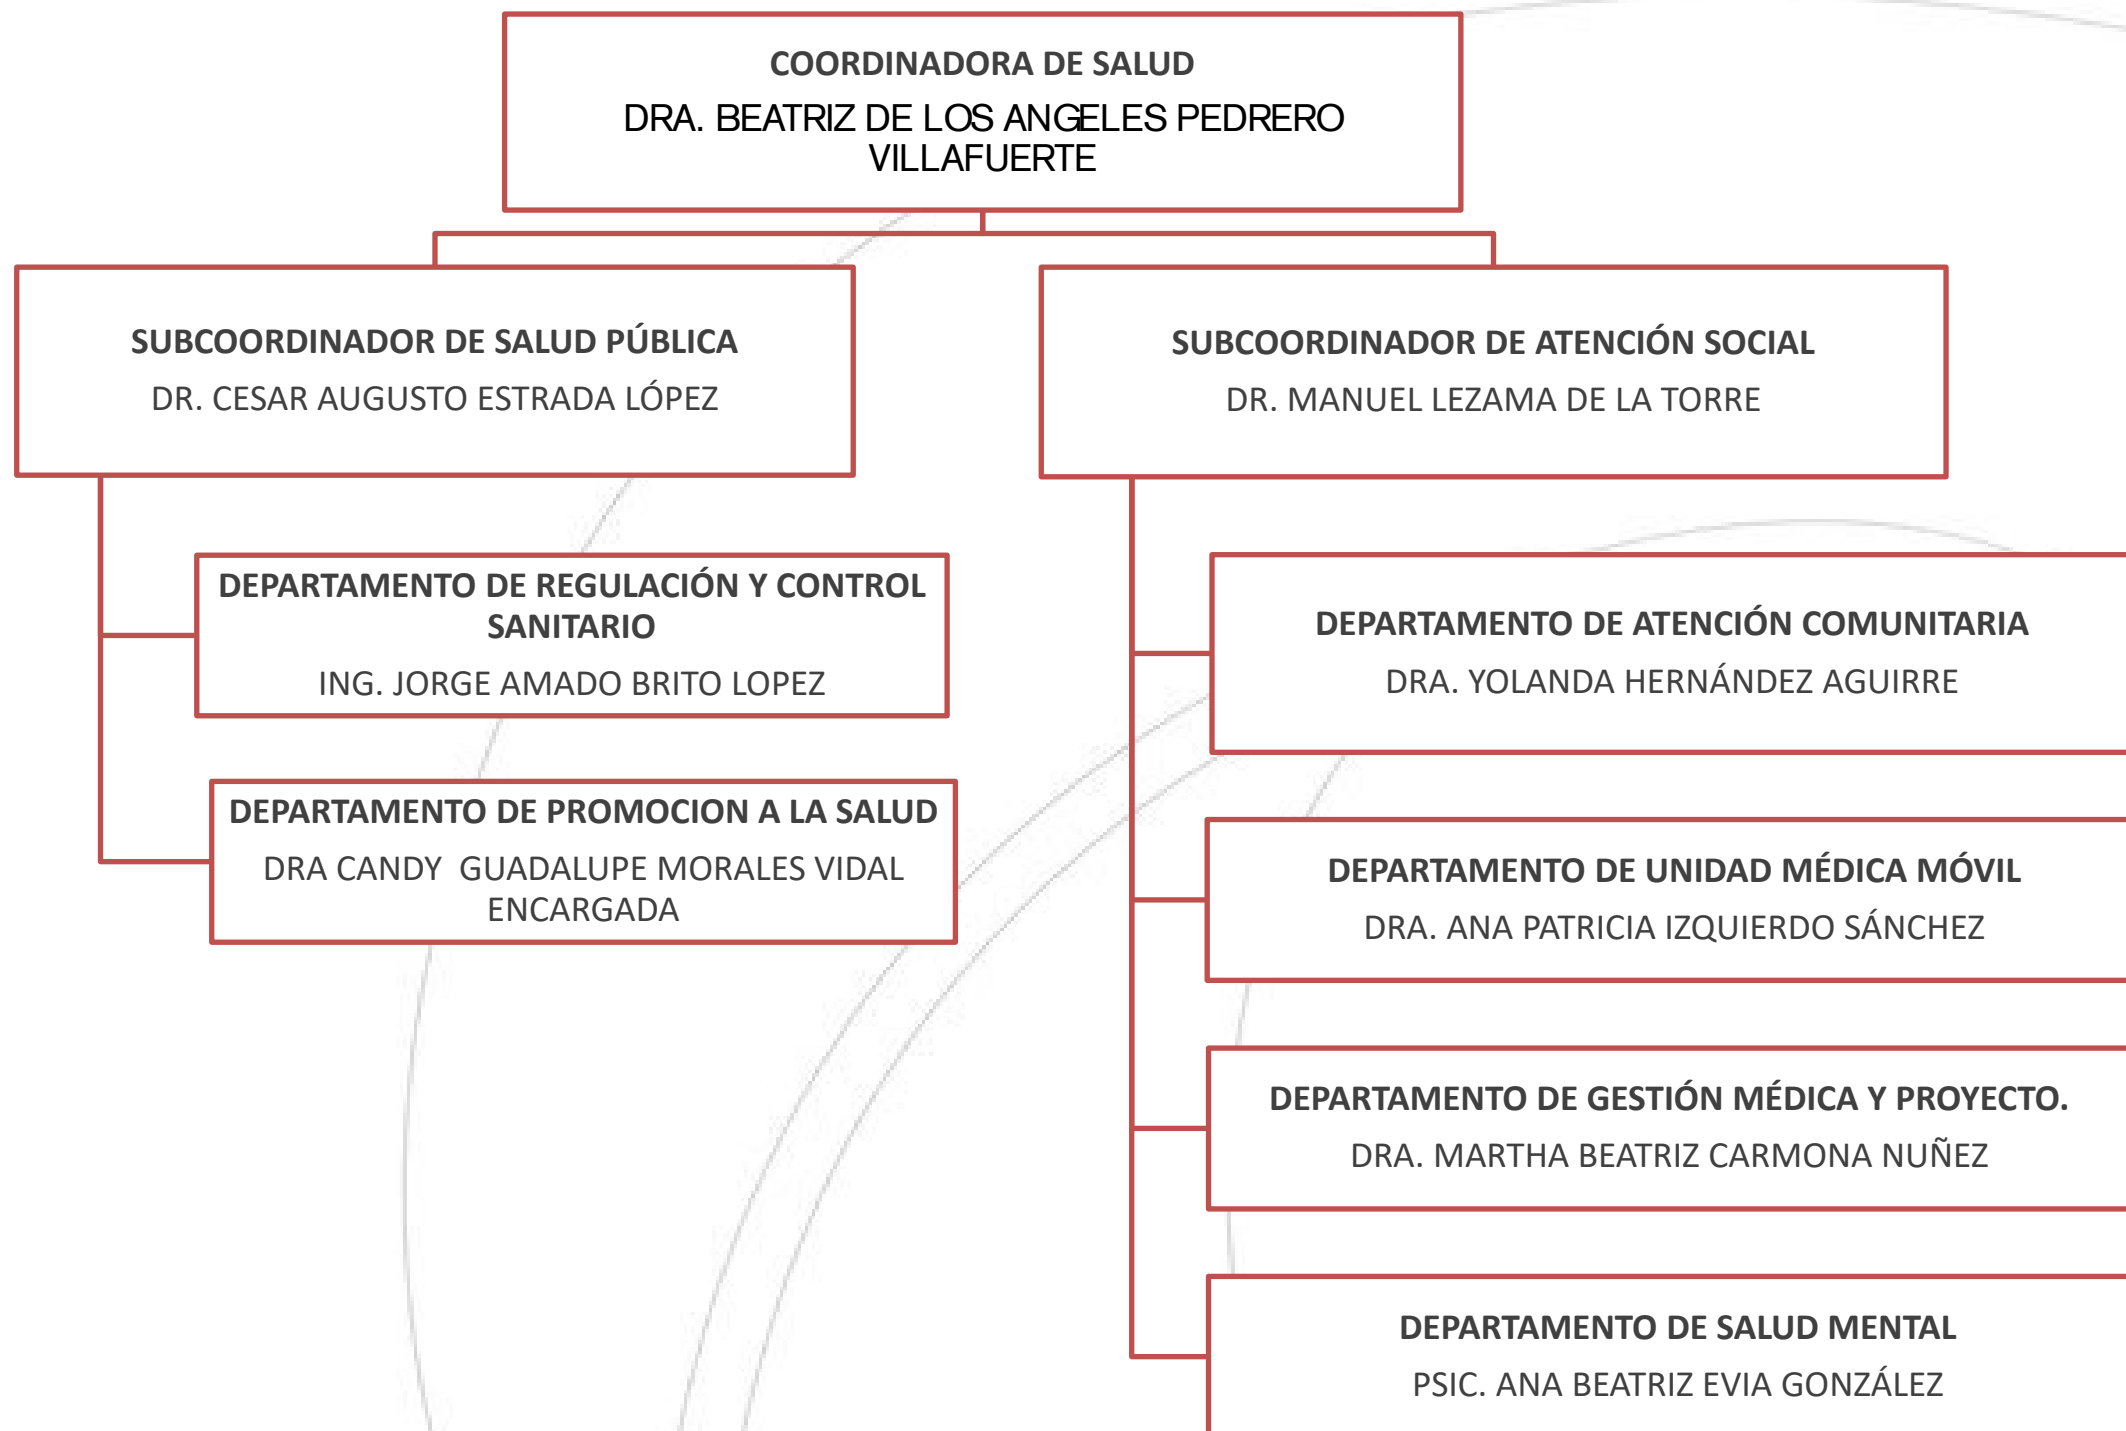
COORDINADORA DE SALUD
DRA. BEATRIZ DE LOS ANGELES PEDRERO VILLAFUERTE

SUBCOORDINADOR DE SALUD PÚBLICA
DR. CESAR AUGUSTO ESTRADA LÓPEZ

DEPARTAMENTO DE REGULACIÓN Y CONTROL SANITARIO
ING. JORGE AMADO BRITO LOPEZ

DEPARTAMENTO DE PROMOCION A LA SALUD
DRA CANDY GUADALUPE MORALES VIDAL ENCARGADA

SUBCOORDINADOR DE ATENCIÓN SOCIAL
DR. MANUEL LEZAMA DE LA TORRE

DEPARTAMENTO DE ATENCIÓN COMUNITARIA
DRA. YOLANDA HERNÁNDEZ AGUIRRE

DEPARTAMENTO DE UNIDAD MÉDICA MÓVIL
DRA. ANA PATRICIA IZQUIERDO SÁNCHEZ

DEPARTAMENTO DE GESTIÓN MÉDICA Y PROYECTO.
DRA. MARTHA BEATRIZ CARMONA NUÑEZ

DEPARTAMENTO DE SALUD MENTAL
PSIC. ANA BEATRIZ EVIA GONZÁLEZ